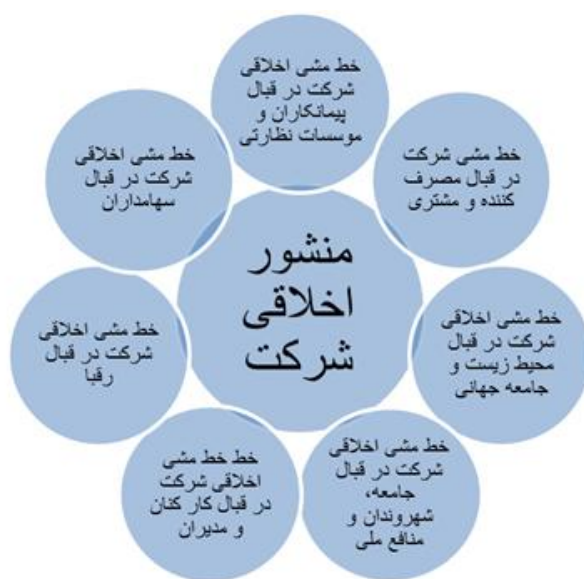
منشور اخلاقی شرکت

خط مشی اخلاقی شرکت در قبال پیمانکاران و موسسات نظارتی

خط مشی شرکت در قبال مصرف کننده و مشتری

خط مشی اخلاقی شرکت در قبال محیط زیست و جامعه جهانی

خط مشی اخلاقی شرکت در قبال جامعه، شهروندان و منافع ملی

خط خط مشی اخلاقی شرکت در قبال کار کنان و مدیران

خط مشی اخلاقی شرکت در قبال رقبا

خط مشی اخلاقی شرکت در قبال سهامداران